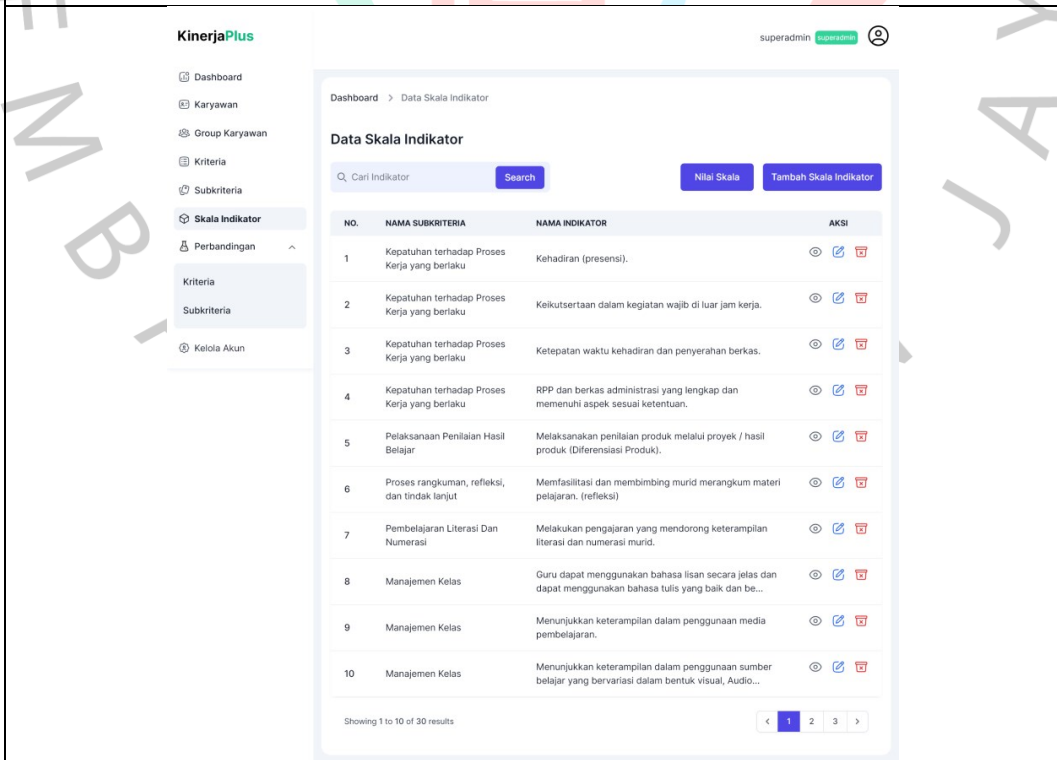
KinerjaPlus

superadmin superadmin

Dashboard
Karyawan
Group Karyawan
Kriteria
Subkriteria
Skala Indikator
Perbandingan
Kriteria
Subkriteria
Kelola Akun

Dashboard > Data Skala Indikator

Data Skala Indikator

Cari Indikator Search

Nilai Skala Tambah Skala Indikator

| NO. | NAMA SUBKRITERIA | NAMA INDIKATOR | AKSI |
|---|---|---|---|
| 1 | Kepatuhan terhadap Proses Kerja yang berlaku | Kehadiran (presensi). | |
| 2 | Kepatuhan terhadap Proses Kerja yang berlaku | Keikutsertaan dalam kegiatan wajib di luar jam kerja. | |
| 3 | Kepatuhan terhadap Proses Kerja yang berlaku | Ketepatan waktu kehadiran dan penyerahan berkas. | |
| 4 | Kepatuhan terhadap Proses Kerja yang berlaku | RPP dan berkas administrasi yang lengkap dan memenuhi aspek sesuai ketentuan. | |
| 5 | Pelaksanaan Penilaian Hasil Belajar | Melaksanakan penilaian produk melalui proyek / hasil produk (Diferensiasi Produk). | |
| 6 | Proses rangkuman, refleksi, dan tindak lanjut | Memfasilitasi dan membimbing murid merangkum materi pelajaran. (refleksi) | |
| 7 | Pembelajaran Literasi Dan Numerasi | Melakukan pengajaran yang mendorong keterampilan literasi dan numerasi murid. | |
| 8 | Manajemen Kelas | Guru dapat menggunakan bahasa lisan secara jelas dan dapat menggunakan bahasa tulis yang baik dan be... | |
| 9 | Manajemen Kelas | Menunjukkan keterampilan dalam penggunaan media pembelajaran. | |
| 10 | Manajemen Kelas | Menunjukkan keterampilan dalam penggunaan sumber belajar yang bervariasi dalam bentuk visual, Audio... | |

Showing 1 to 10 of 30 results

< 1 2 3 >